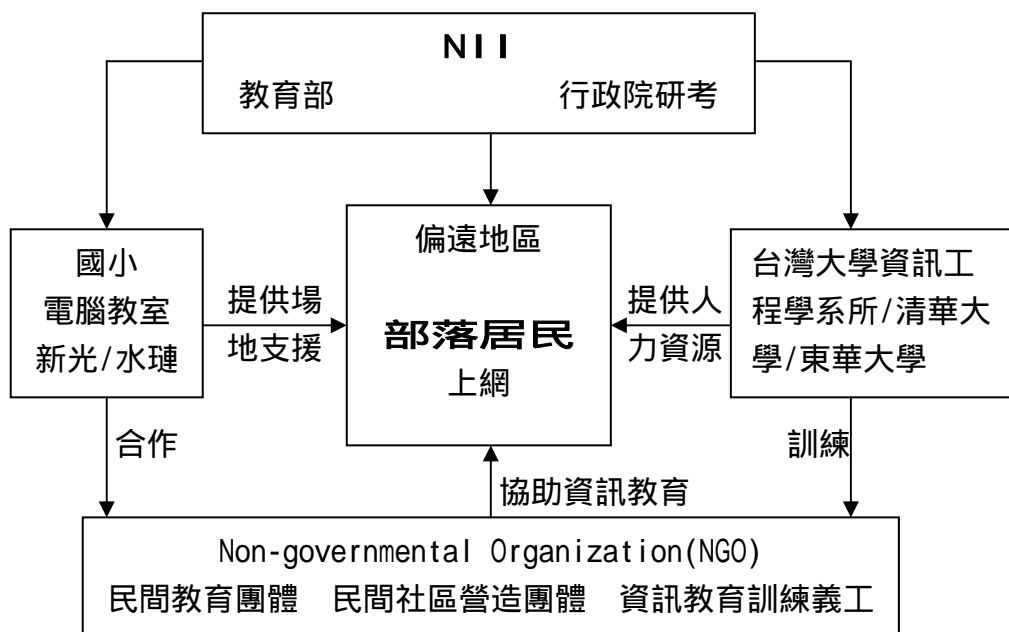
NII
教育部　行政院研考

國小
電腦教室
新光/水璉

提供場
地支援

偏遠地區
部落居民
上網

提供人
力資源

台灣大學資訊工程學系所/清華大學/東華大學

合作

協助資訊教育

訓練

Non-governmental Organization(NGO)
民間教育團體　民間社區營造團體　資訊教育訓練義工